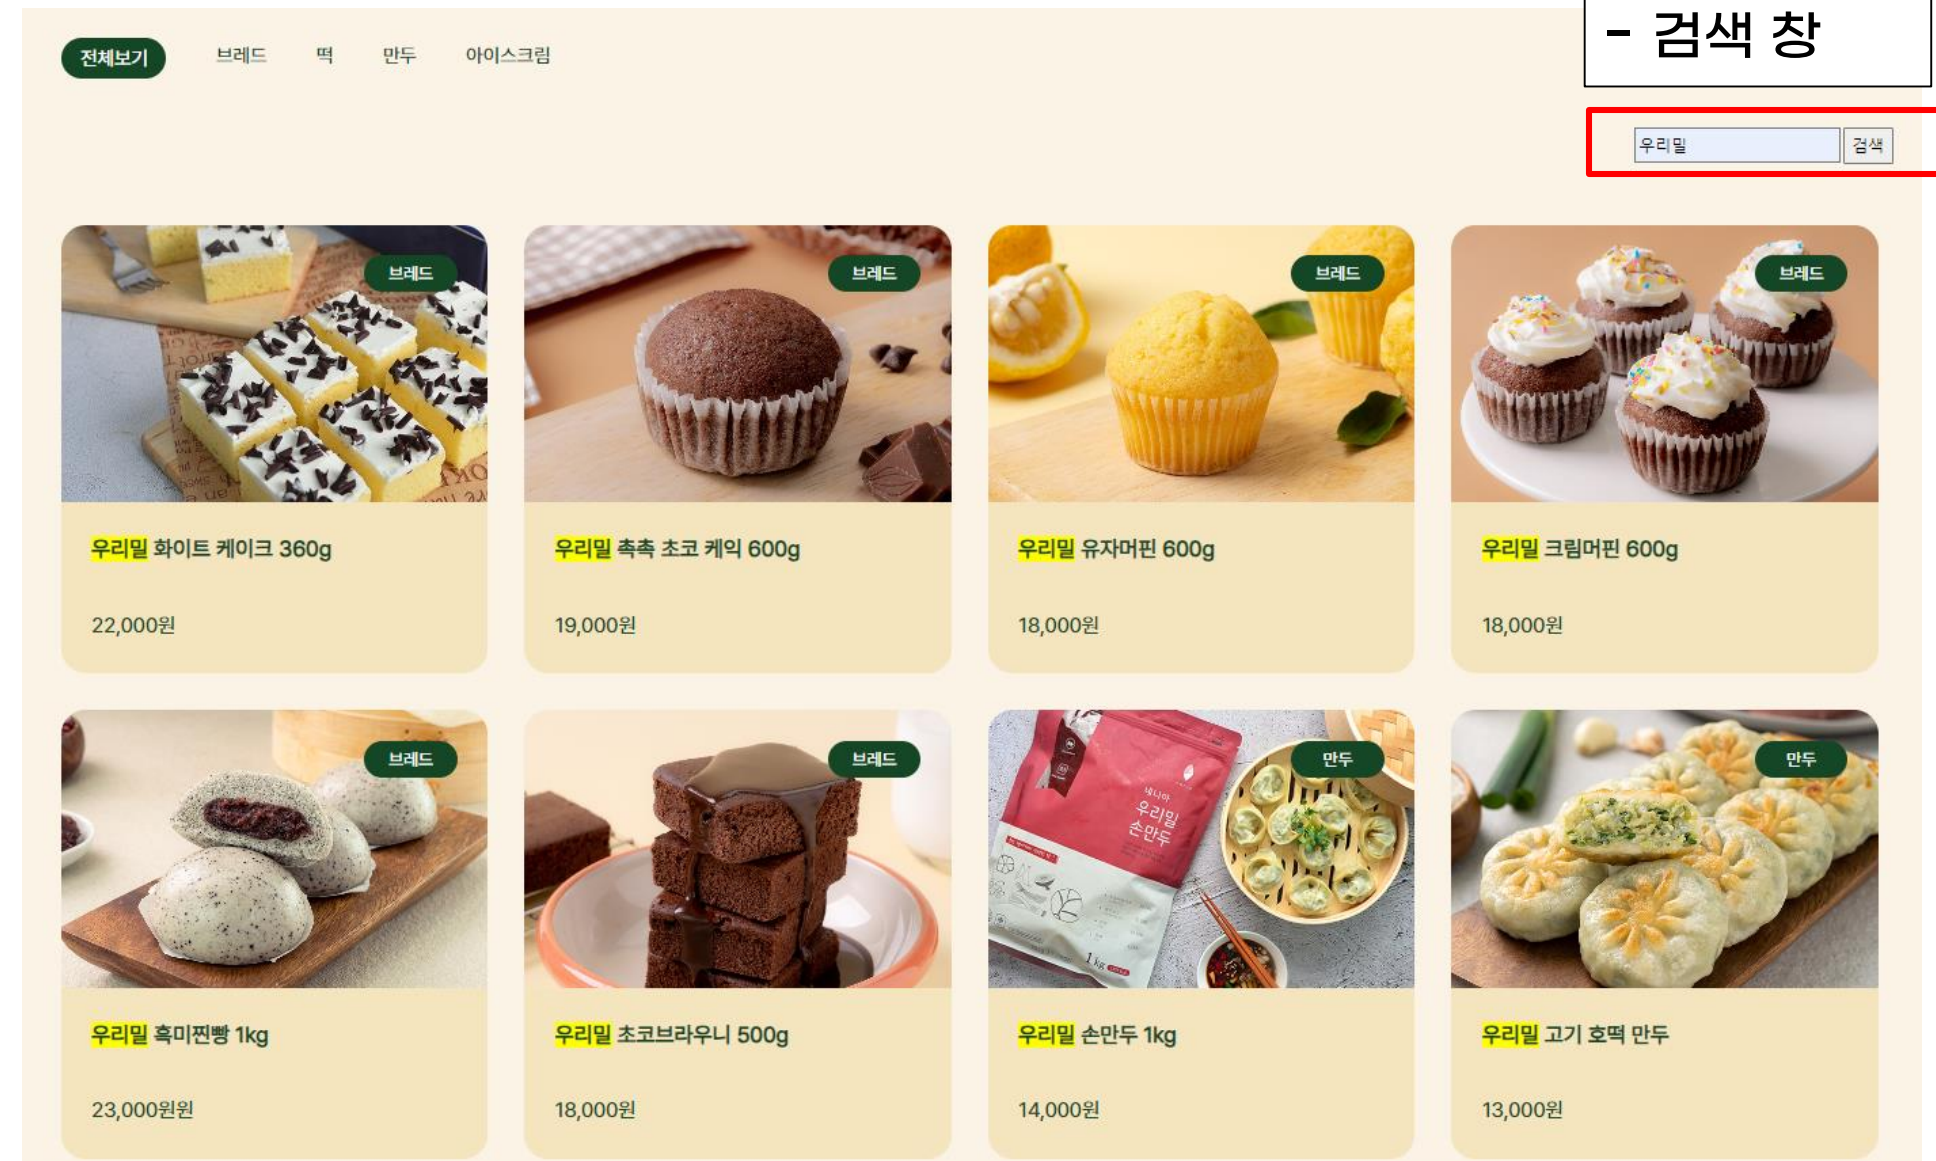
전체보기 브레드 떡 만두 아이스크림

- 검색 창

우리밀 검색

브레드
우리밀 화이트 케이크 360g
22,000원

브레드
우리밀 촉촉 초코 케익 600g
19,000원

브레드
우리밀 유자머핀 600g
18,000원

브레드
우리밀 크림머핀 600g
18,000원

브레드
우리밀 흑미찐빵 1kg
23,000원원

브레드
우리밀 초코브라우니 500g
18,000원

만두
우리밀 손만두
1kg
우리밀 손만두 1kg
14,000원

만두
우리밀 고기 호떡 만두
13,000원